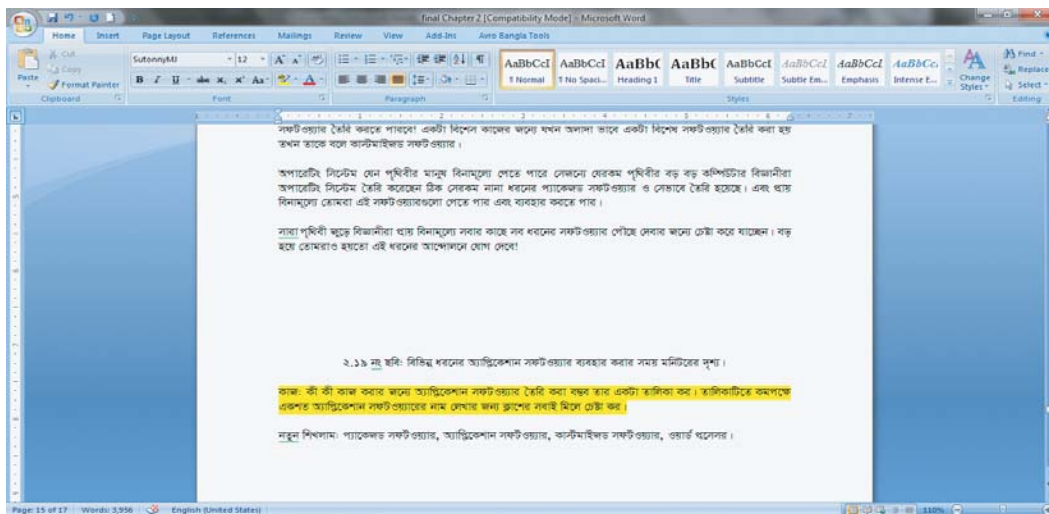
final Chapter 2 [Compatibility Mode] - Microsoft Word

Home Insert Page Layout References Mailings Review View Add-Ins Avro Bangla Tools

Cut
Copy
Paste
Format Painter
Clipboard

SutonnyMJ 12
B I U abe x₂ x² Aa
Font

Paragraph

AaBbCcI ¶ Normal
AaBbCcI ¶ No Spaci...
AaBbC Heading 1
AaBbC Title
AaBbCcI Subtitle
AaBbCcI Subtle Em...
AaBbCcI Emphasis
AaBbCc Intense E...
Styles

Change Styles

Find
Replace
Select
Editing

সফটওয়্যার তৈরি করতে পারবে। একটা বিশেষ কাজের জন্যে যখন আলাদা ভাবে একটা বিশেষ সফটওয়্যার তৈরি করা হয় তখন তাকে বলে কাস্টমাইজড সফটওয়্যার।

অপারেটিং সিস্টেম যেন পৃথিবীর মানুষ বিনামূল্যে পেতে পারে সেজন্যে যেরকম পৃথিবীর বড় বড় কম্পিউটার বিজ্ঞানীরা অপারেটিং সিস্টেম তৈরি করেছেন ঠিক সেরকম নানা ধরনের প্যাকেজড সফটওয়্যার ও সেভাবে তৈরি হয়েছে। এবং প্রায় বিনামূল্যে তোমরা এই সফটওয়্যারগুলো পেতে পার এবং ব্যবহার করতে পার।

নানা পৃথিবী জুড়ে বিজ্ঞানীরা প্রায় বিনামূল্যে সবার কাছে সব ধরনের সফটওয়্যার পৌঁছে দেবার জন্যে চেষ্টা করে যাচ্ছেন। বড় হয়ে তোমরাও হয়তো এই ধরনের আন্দোলনে যোগ দেবে!

২.১৯ নং ছবি: বিভিন্ন ধরনের অ্যাপ্লিকেশান সফটওয়্যার ব্যবহার করার সময় মনিটরের দৃশ্য।

কাজ: কী কী কাজ করার জন্যে অ্যাপ্লিকেশান সফটওয়্যার তৈরি করা হয়েছে তার একটা তালিকা কর। তালিকাটিতে কমপক্ষে একশত অ্যাপ্লিকেশান সফটওয়্যারের নাম লেখার জন্য ক্লাশের সবাই মিলে চেষ্টা কর।

নতুন শিখলাম: প্যাকেজড সফটওয়্যার, অ্যাপ্লিকেশান সফটওয়্যার, কাস্টমাইজড সফটওয়্যার, ওয়ার্ড প্রসেসর।

Page: 15 of 17 Words: 3,956 English (United States) 110%